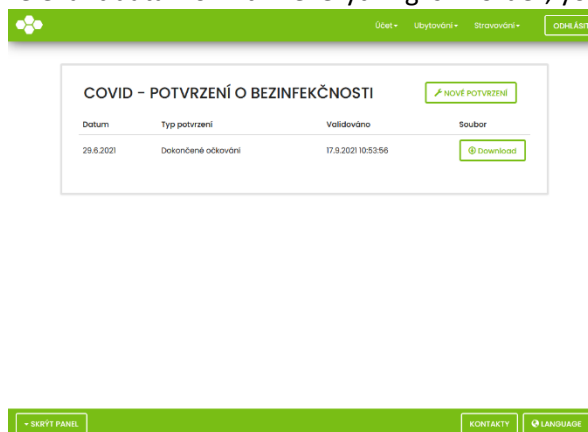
Účet ▾ Ubytování ▾ Stravování ▾ ODHLÁSIT

COVID - POTVRZENÍ O BEZINFEKČNOSTI

NOVÉ POTVRZENÍ

| Datum | Typ potvrzení | Validováno | Soubor |
|---|---|---|---|
| 29.6.2021 | Dokončené očkování | 17.9.2021 10:53:56 | Download |

▾ SKRÝT PANEL

KONTAKTY

LANGUAGE